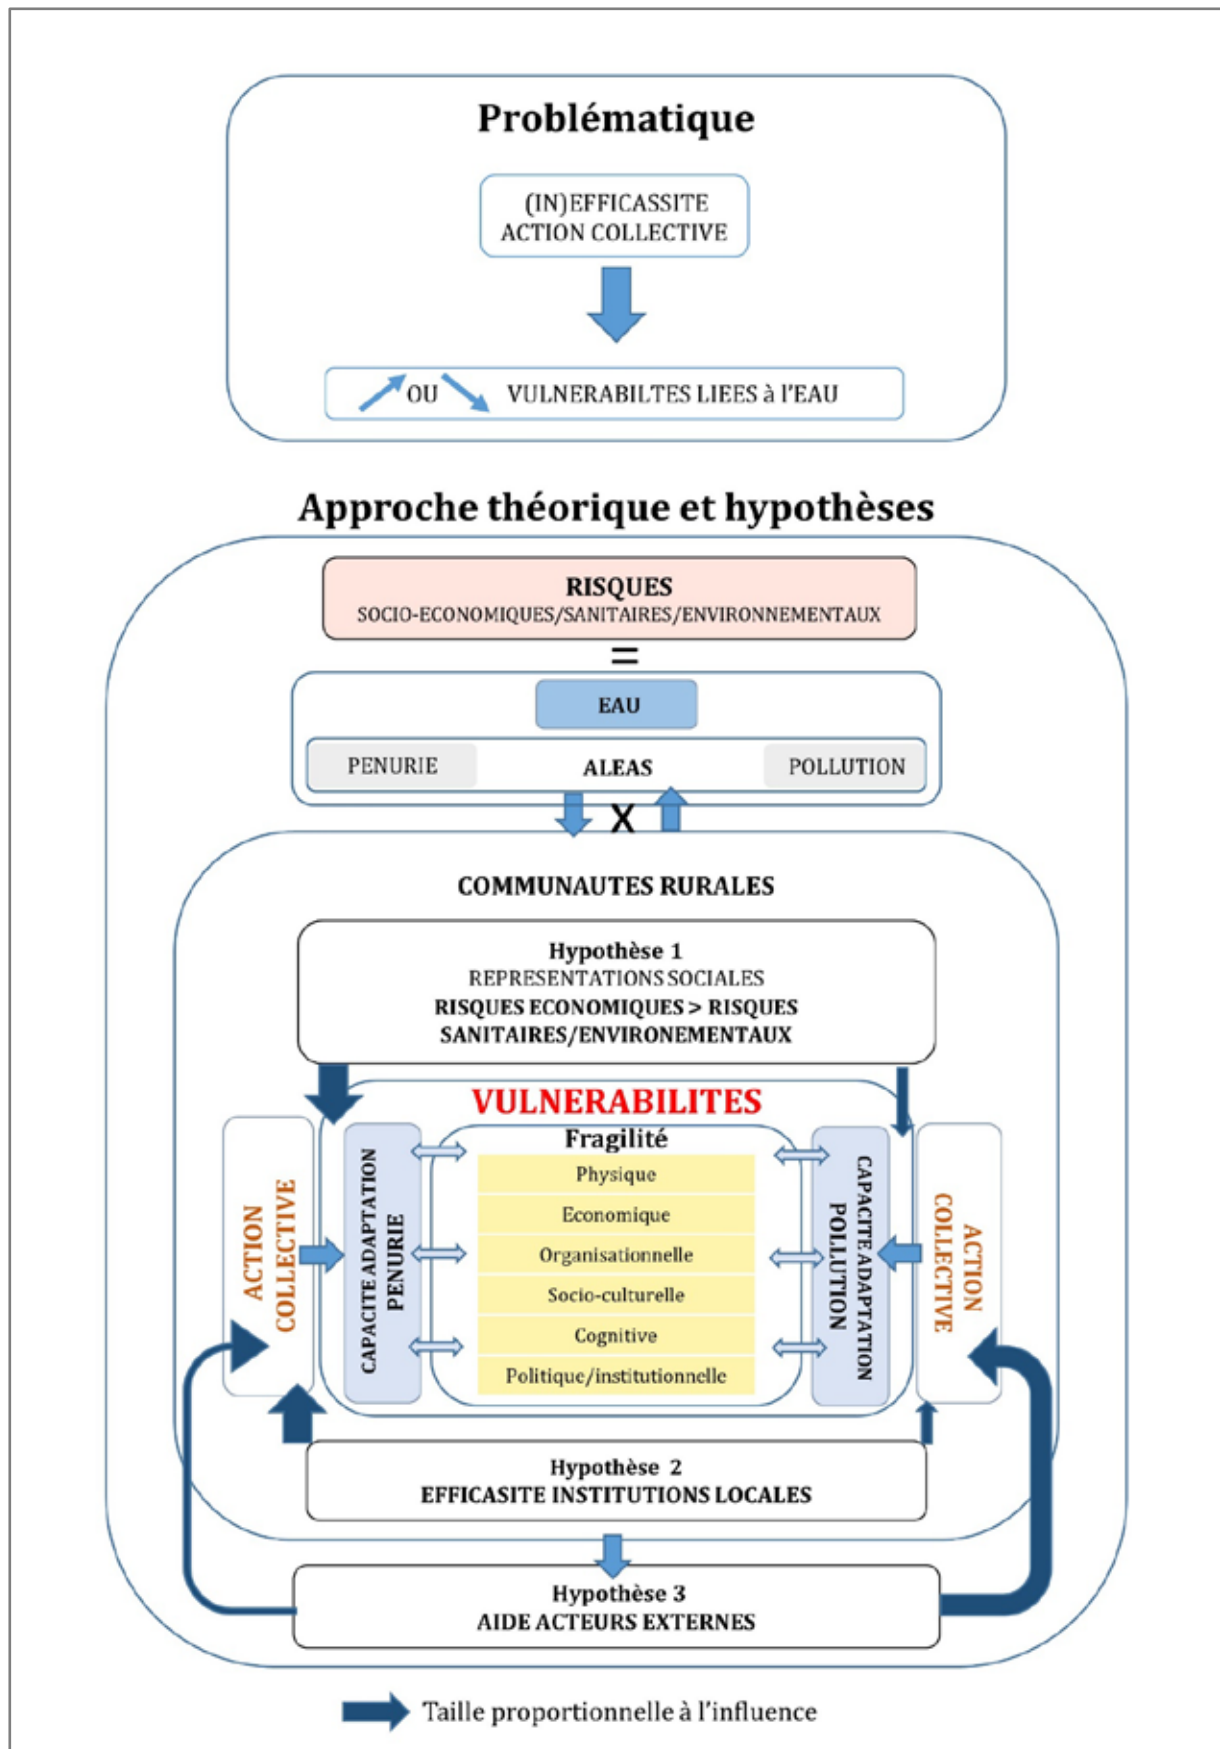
Problématique

(IN)EFFICASSITE ACTION COLLECTIVE

OU VULNERABILTES LIEES à l'EAU

Approche théorique et hypothèses

RISQUES
SOCIO-ECONOMIQUES/SANITAIRES/ENVIRONNEMENTAUX

=

EAU

PENURIE ALEAS POLLUTION

X

COMMUNAUTES RURALES

Hypothèse 1
REPRESENTATIONS SOCIALES
RISQUES ECONOMIQUES > RISQUES SANITAIRES/ENVIRONEMENTAUX

VULNERABILITES

ACTION COLLECTIVE

CAPACITE ADAPTATION PENURIE

Fragilité
Physique
Economique
Organisationnelle
Socio-culturelle
Cognitive
Politique/institutionnelle

CAPACITE ADAPTATION POLLUTION

ACTION COLLECTIVE

Hypothèse 2
EFFICASITE INSTITUTIONS LOCALES

Hypothèse 3
AIDE ACTEURS EXTERNES

Taille proportionnelle à l'influence